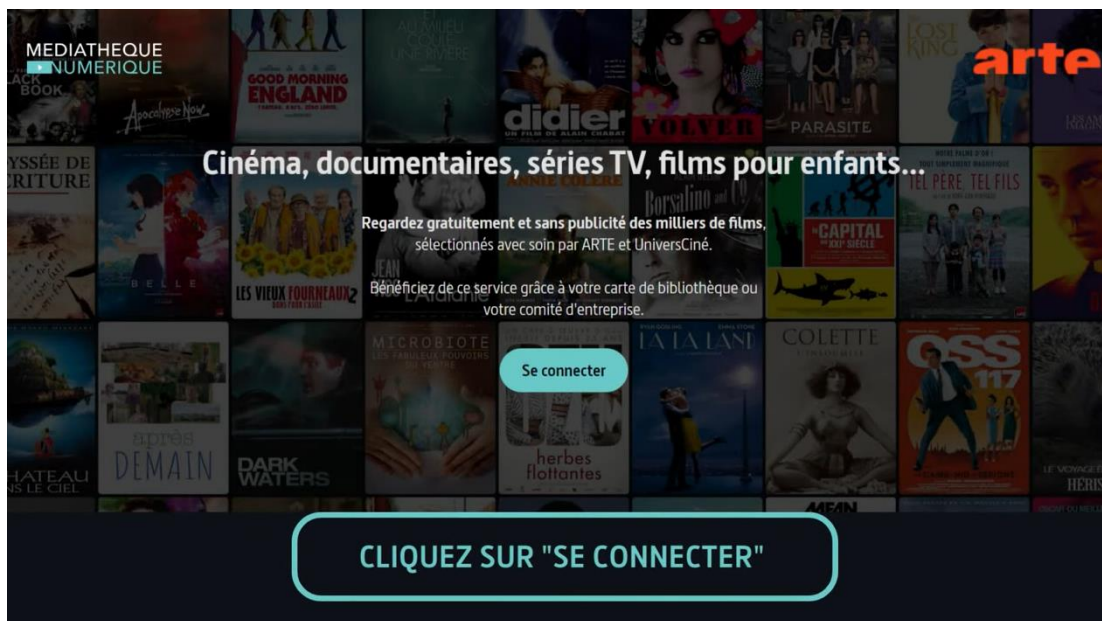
MEDIATHEQUE NUMERIQUE

arte

Cinéma, documentaires, séries TV, films pour enfants...

Regardez gratuitement et sans publicité des milliers de films, sélectionnés avec soin par ARTE et UniversCiné.

Bénéficiez de ce service grâce à votre carte de bibliothèque ou votre comité d'entreprise.

Se connecter

CLIQUEZ SUR "SE CONNECTER"